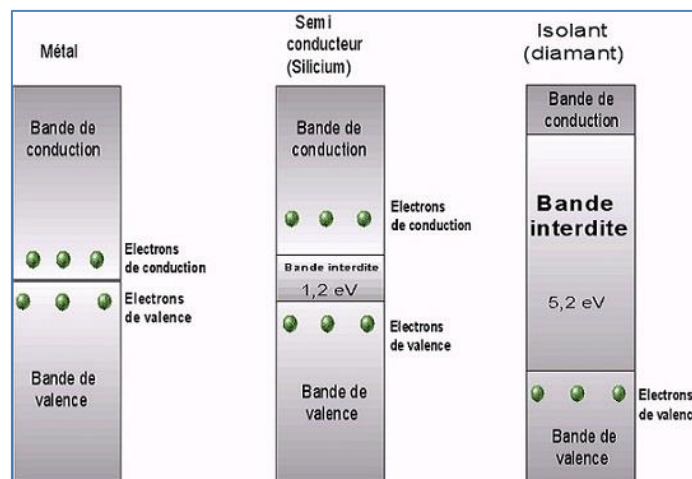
Métal

Bande de conduction

Electrons de conduction

Electrons de valence

Bande de valence

Semi conducteur (Silicium)

Bande de conduction

Electrons de conduction

Bande interdite

1,2 eV

Electrons de valence

Bande de valence

Isolant (diamant)

Bande de conduction

Bande interdite

5,2 eV

Electrons de valenc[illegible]

Bande de valence